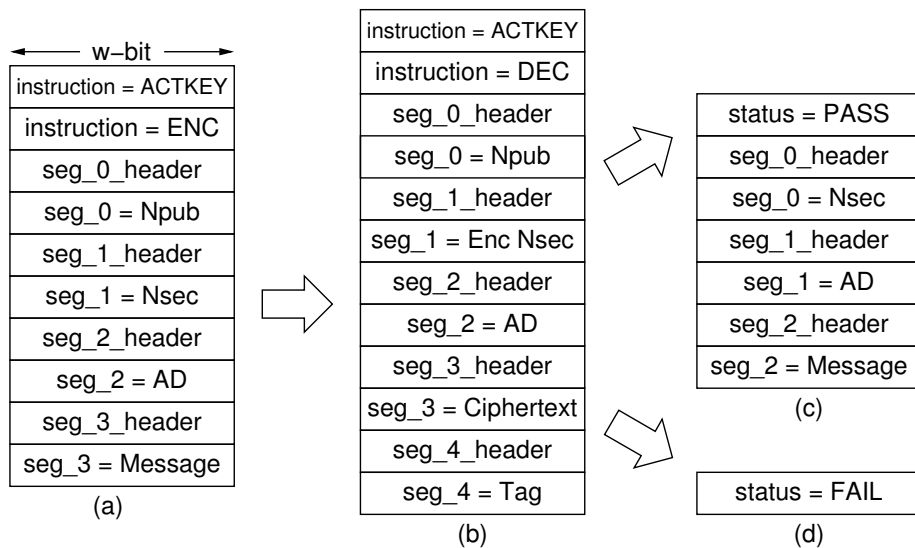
w−bit

| instruction = ACTKEY |
|---|
| instruction = ENC |
| seg_0_header |
| seg_0 = Npub |
| seg_1_header |
| seg_1 = Nsec |
| seg_2_header |
| seg_2 = AD |
| seg_3_header |
| seg_3 = Message |

(a)

| instruction = ACTKEY |
|---|
| instruction = DEC |
| seg_0_header |
| seg_0 = Npub |
| seg_1_header |
| seg_1 = Enc Nsec |
| seg_2_header |
| seg_2 = AD |
| seg_3_header |
| seg_3 = Ciphertext |
| seg_4_header |
| seg_4 = Tag |

(b)

| status = PASS |
|---|
| seg_0_header |
| seg_0 = Nsec |
| seg_1_header |
| seg_1 = AD |
| seg_2_header |
| seg_2 = Message |

(c)

| status = FAIL |
|---|

(d)